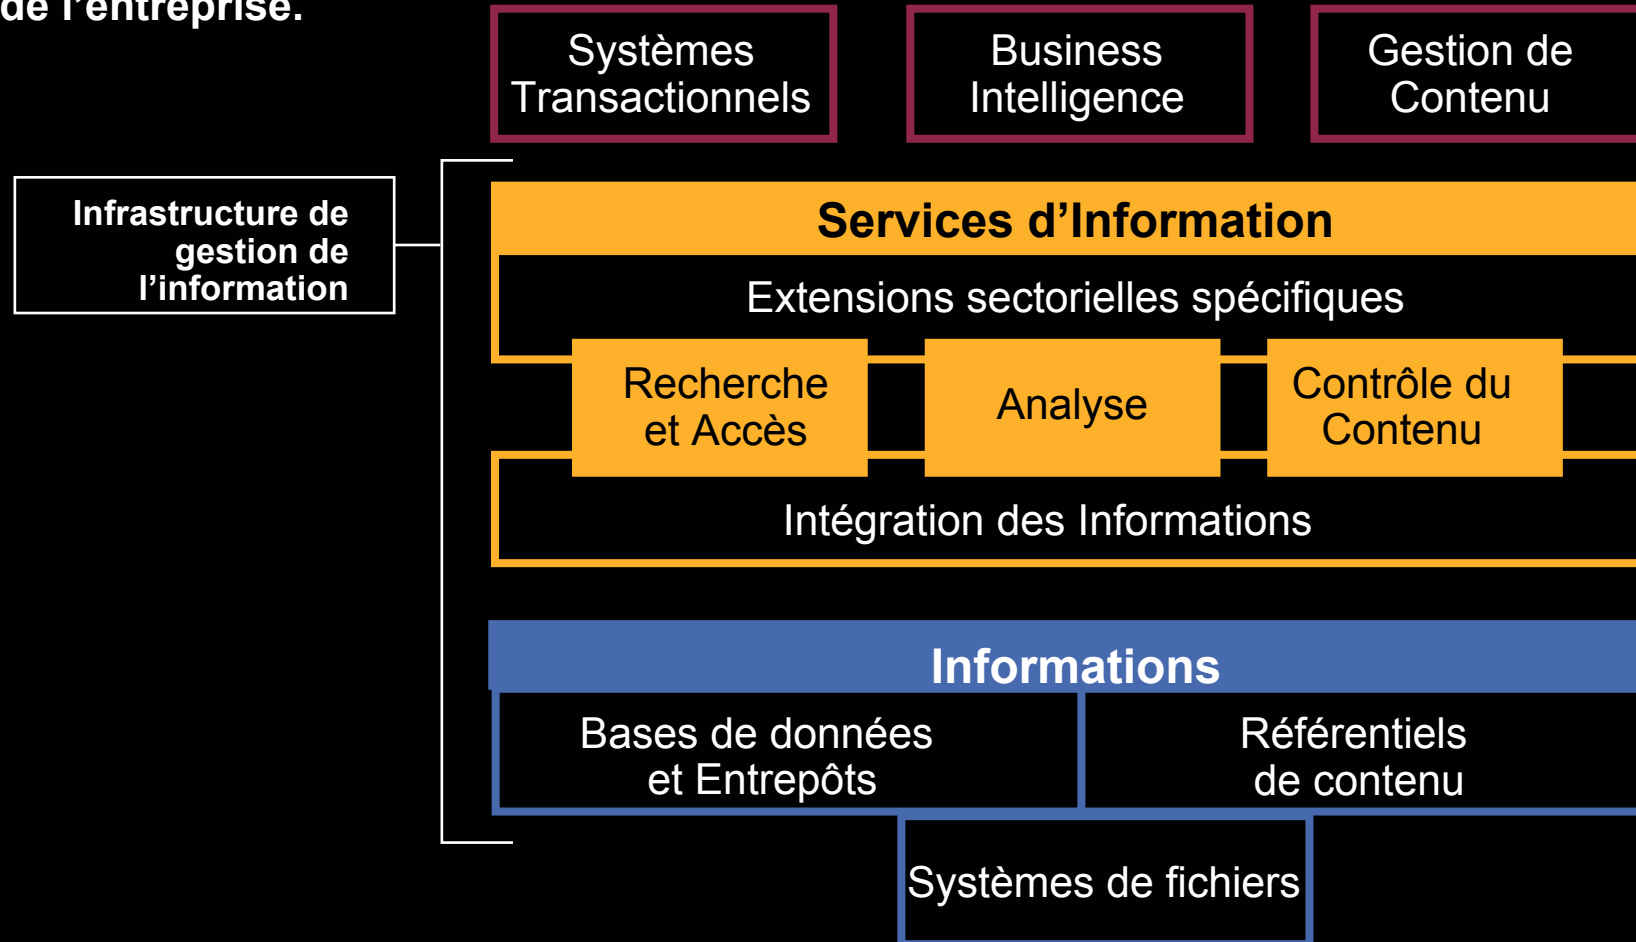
de l'entreprise.

Systèmes Transactionnels

Business Intelligence

Gestion de Contenu

Infrastructure de gestion de l'information

Services d'Information

Extensions sectorielles spécifiques

Recherche et Accès

Analyse

Contrôle du Contenu

Intégration des Informations

Informations

Bases de données et Entrepôts

Référentiels de contenu

Systèmes de fichiers